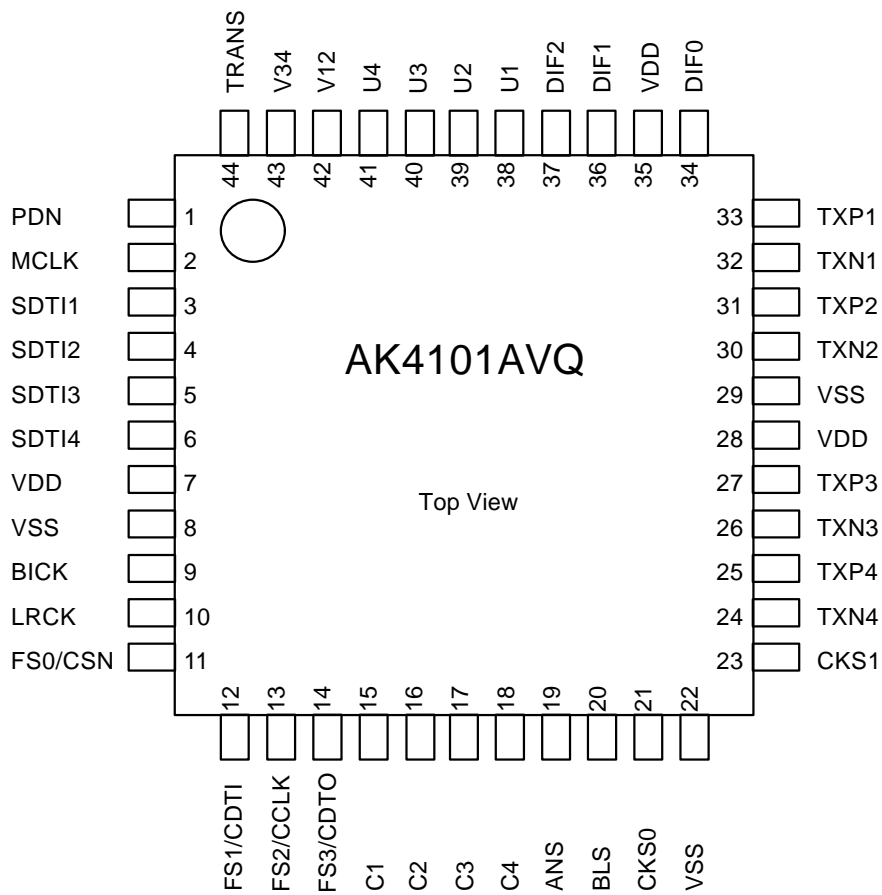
TRANS V34 V12 U4 U3 U2 U1 DIF2 DIF1 VDD DIF0

44 43 42 41 40 39 38 37 36 35 34

PDN 1
MCLK 2
SDTI1 3
SDTI2 4
SDTI3 5
SDTI4 6
VDD 7
VSS 8
BICK 9
LRCK 10
FS0/CSN 11

33 TXP1
32 TXN1
31 TXP2
30 TXN2
29 VSS
28 VDD
27 TXP3
26 TXN3
25 TXP4
24 TXN4
23 CKS1

AK4101AVQ

Top View

12 13 14 15 16 17 18 19 20 21 22

FS1/CDTI FS2/CCLK FS3/CDTO C1 C2 C3 C4 ANS BLS CKS0 VSS